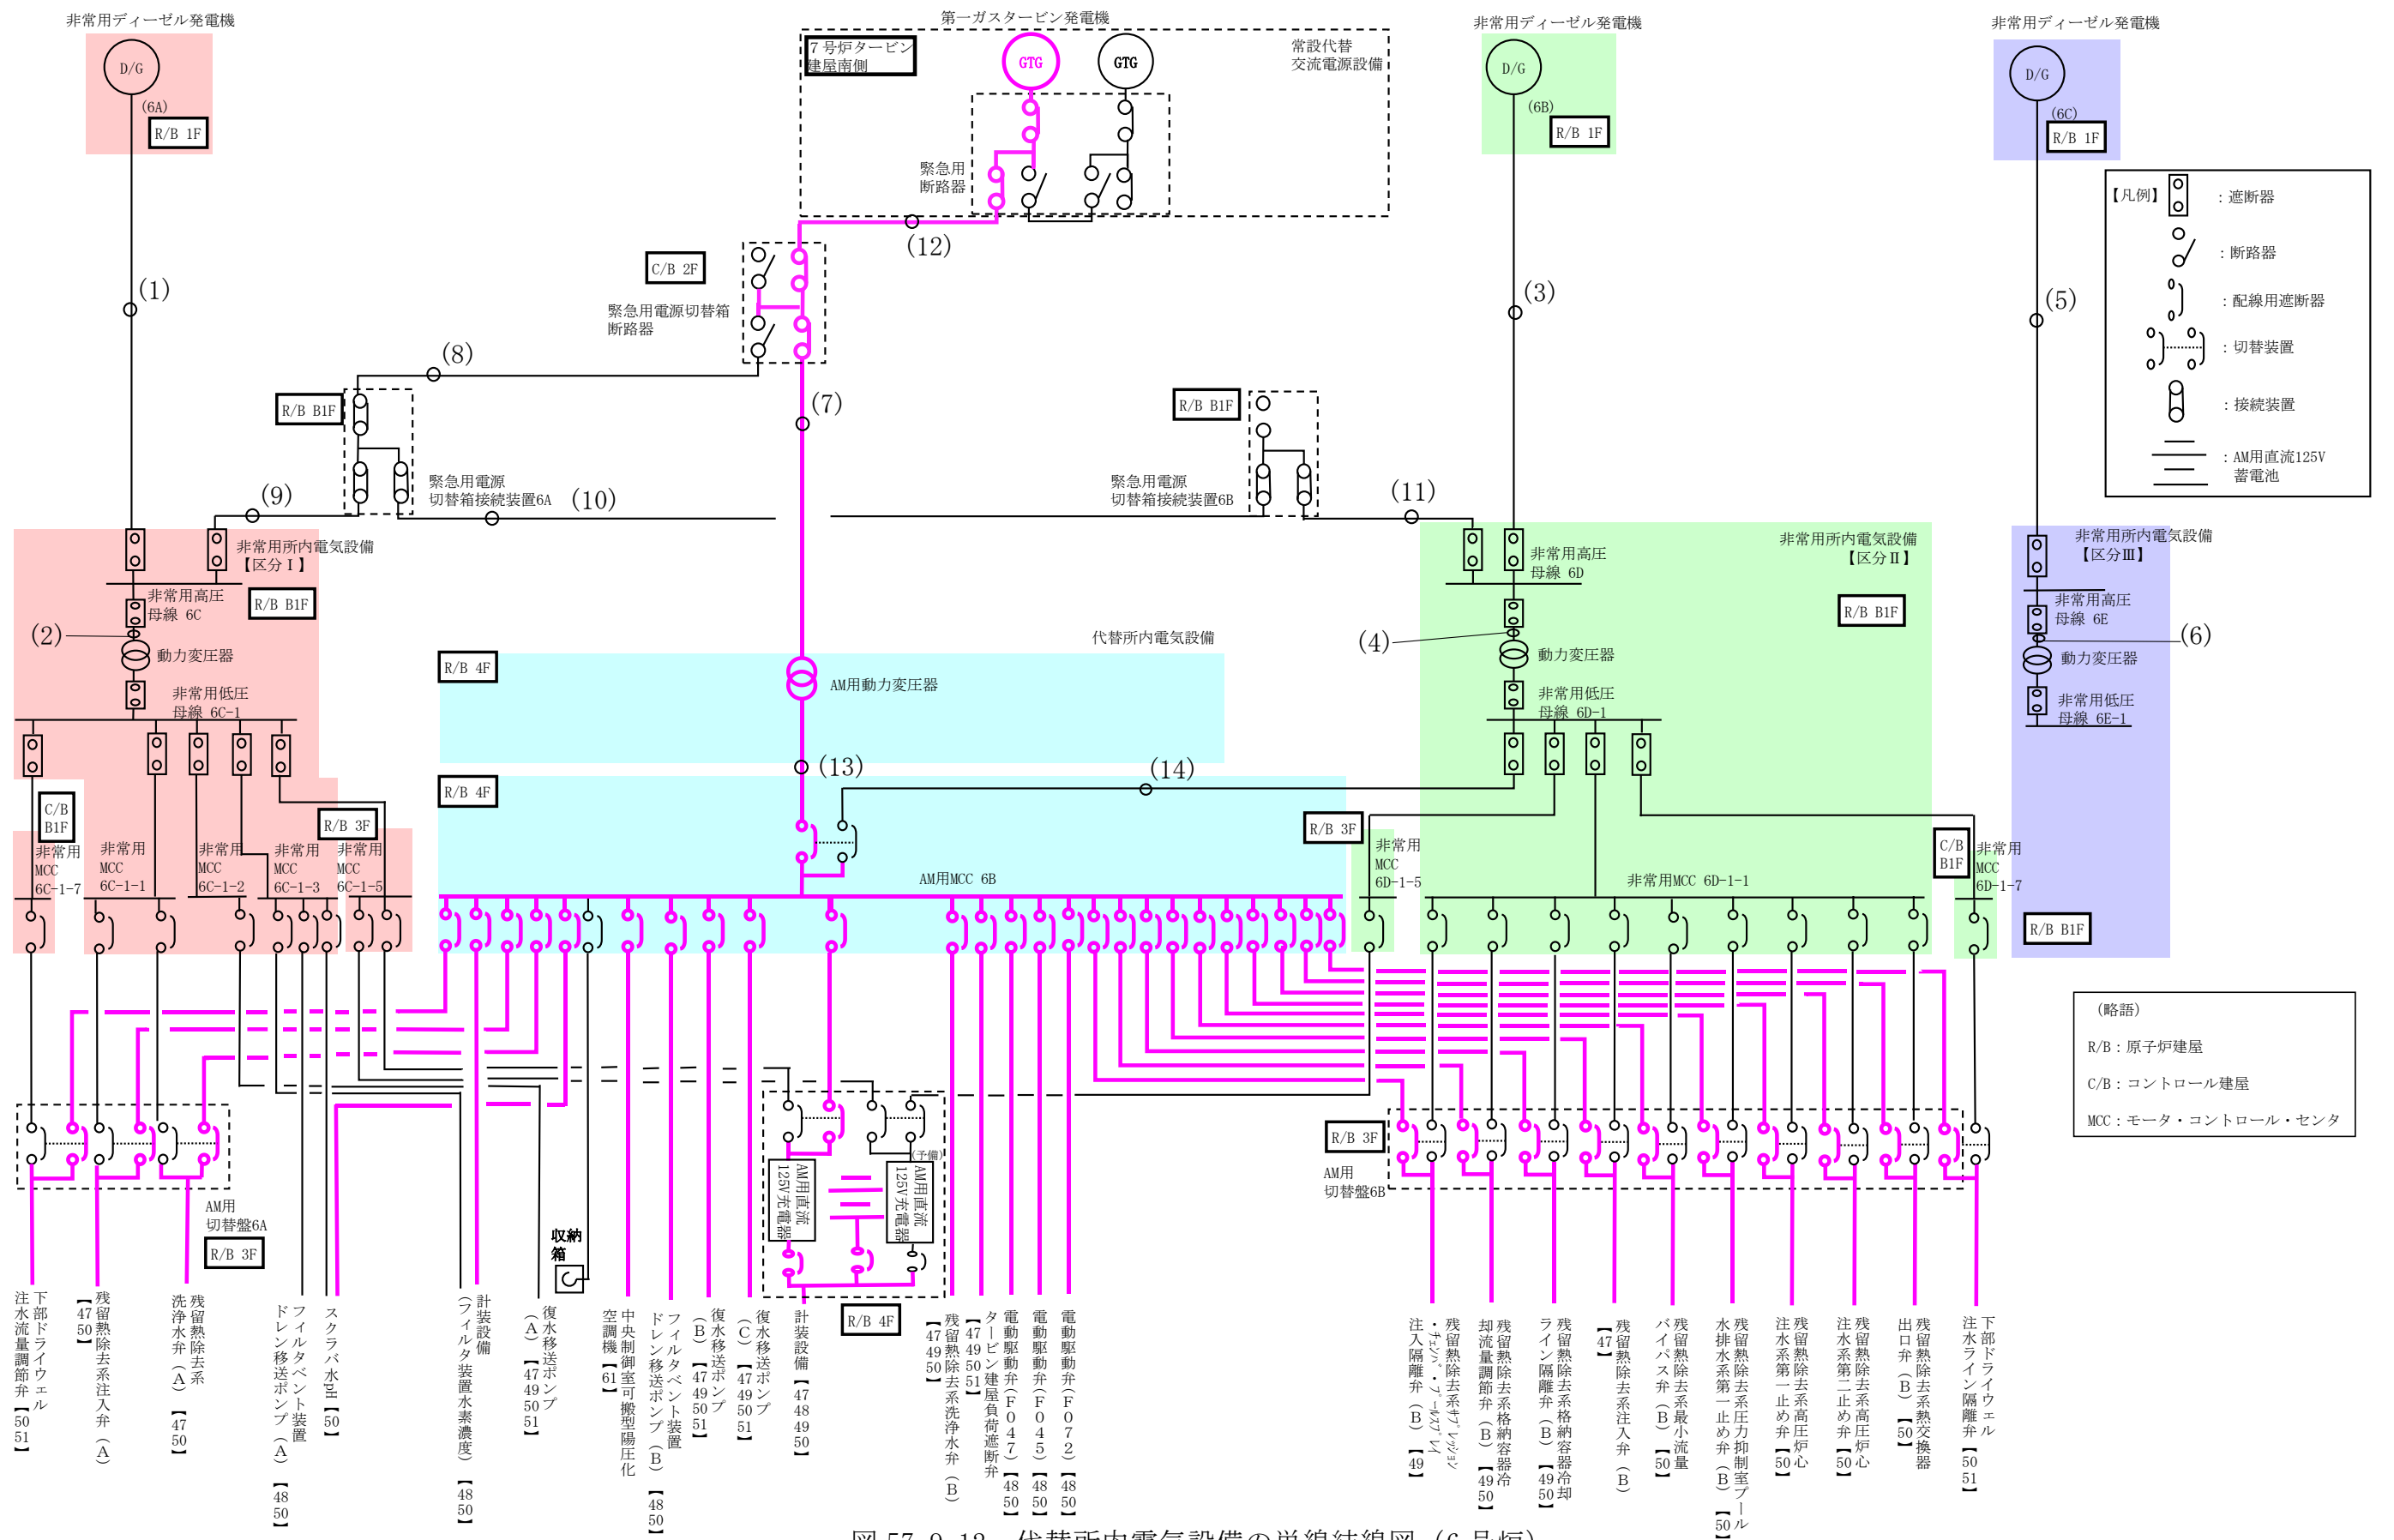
非常用ディーゼル発電機
D/G
(6A)
R/B 1F

第一ガスタービン発電機
7号炉タービン建屋南側
GTG
GTG
常設代替交流電源設備
緊急用断路器

非常用ディーゼル発電機
D/G
(6B)
R/B 1F

非常用ディーゼル発電機
D/G
(6C)
R/B 1F

【凡例】
：遮断器
：断路器
：配線用遮断器
：切替装置
：接続装置
：AM用直流125V蓄電池

(1)
(12)
C/B 2F
緊急用電源切替箱断路器
(3)
(5)
(8)
(7)
R/B B1F
R/B B1F
(9)
緊急用電源切替箱接続装置6A
(10)
緊急用電源切替箱接続装置6B
(11)
非常用所内電気設備【区分Ⅰ】
非常用高圧母線 6C
R/B B1F
(2)
動力変圧器
非常用低圧母線 6C-1
非常用所内電気設備【区分Ⅱ】
非常用高圧母線 6D
R/B B1F
(4)
動力変圧器
非常用低圧母線 6D-1
非常用所内電気設備【区分Ⅲ】
非常用高圧母線 6E
(6)
動力変圧器
非常用低圧母線 6E-1
代替所内電気設備
R/B 4F
AM用動力変圧器
(13)
(14)
R/B 4F
C/B B1F
非常用MCC 6C-1-7
非常用MCC 6C-1-1
非常用MCC 6C-1-2
非常用MCC 6C-1-3
R/B 3F
非常用MCC 6C-1-5
AM用MCC 6B
R/B 3F
非常用MCC 6D-1-5
非常用MCC 6D-1-1
C/B B1F
非常用MCC 6D-1-7
R/B B1F

（略語）
R/B：原子炉建屋
C/B：コントロール建屋
MCC：モータ・コントロール・センタ

AM用切替盤6A
R/B 3F
収納箱
AM用直流125V充電器
AM用直流125V充電器 (予備)
R/B 4F
R/B 3F
AM用切替盤6B

下部ドライウェル注水流量調節弁【50 51】
残留熱除去系注入弁(A)【47 50】
残留熱除去系洗浄水弁(A)【47 50】
フィルタベント装置ドレン移送ポンプ(A)【48 50】
スクラバ水pH【50】
計装設備(フィルタ装置水素濃度)【48 50】
復水移送ポンプ(A)【47 49 50 51】
中央制御室可搬型陽圧化空調機【61】
フィルタベント装置ドレン移送ポンプ(B)【48 50】
復水移送ポンプ(B)【47 49 50 51】
復水移送ポンプ(C)【47 49 50 51】
計装設備【47 48 49 50】
残留熱除去系洗浄水弁(B)【47 49 50】
タービン建屋負荷遮断弁【47 49 50 51】
電動駆動弁(F047)【48 50】
電動駆動弁(F045)【48 50】
電動駆動弁(F072)【48 50】
残留熱除去系ｻﾌﾟﾚｯｼｮﾝ・ﾁｪﾝﾊﾞ・ﾌﾟｰﾙｽﾌﾟﾚｲ注入隔離弁(B)【49】
残留熱除去系格納容器冷却流量調節弁(B)【49 50】
残留熱除去系格納容器冷却ライン隔離弁(B)【49 50】
残留熱除去系注入弁(B)【47】
残留熱除去系最小流量バイパス弁(B)【50】
残留熱除去系圧力抑制室プール水排水系第一止め弁(B)【50】
残留熱除去系高圧炉心注水系第一止め弁【50】
残留熱除去系高圧炉心注水系第二止め弁【50】
残留熱除去系熱交換器出口弁(B)【50】
下部ドライウェル注水ライン隔離弁【50 51】

図 57-9-13 代替所内電気設備の単線結線図（6号炉）